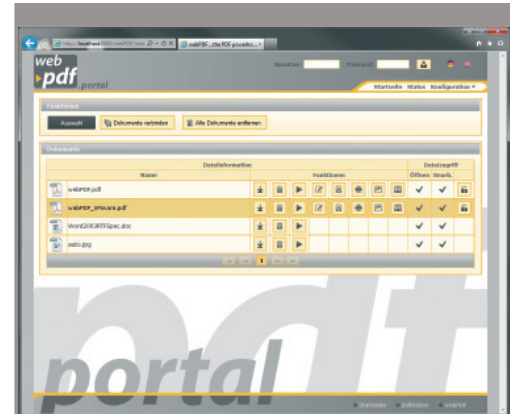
http://localhost/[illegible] webPDF ...the PDF poweho...

web pdf .portal

Benutzer: Passwort:

Startseite Status Konfiguration

Funktionen

Auswahl Dokumente verbinden Alle Dokumente entfernen

Dokumente

| Dateiinformation | Funktionen | Dateizugriff |
|---|---|---|
| Name | | Öffnen Bearb. |
| webPDF.pdf | | ✓ ✓ |
| webPDF_1Pixsare.pdf | | ✓ ✓ |
| Word2003RTFSpec.doc | | ✓ ✓ |
| auto.jpg | | ✓ ✓ |

1

portal

Startseite SoftVision webPDF